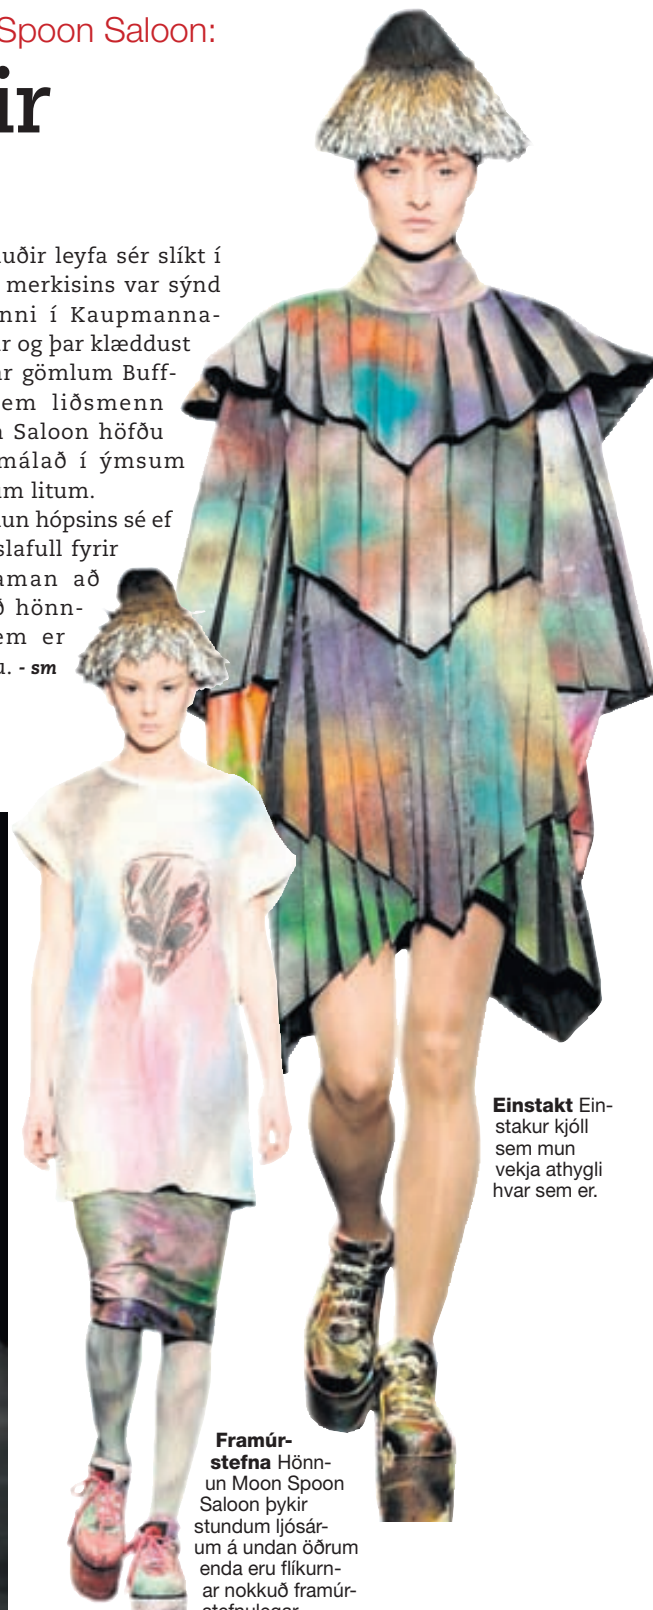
Spoon Saloon:

ir

uðir leyfa sér slíkt í merkisins var sýnd nni í Kaupmannar og þar klæddust r gömlum Buffem liðsmenn Saloon höfðu málað í ýmsum m litum.

un hópsins sé ef slafull fyrir aman að ð hönnem er u. - sm

Einstakt Einstakur kjóll sem mun vekja athygli hvar sem er.

Framúrstefna Hönnun Moon Spoon Saloon þykir stundum ljósárum á undan öðrum enda eru flíkurnar nokkuð framúr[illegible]